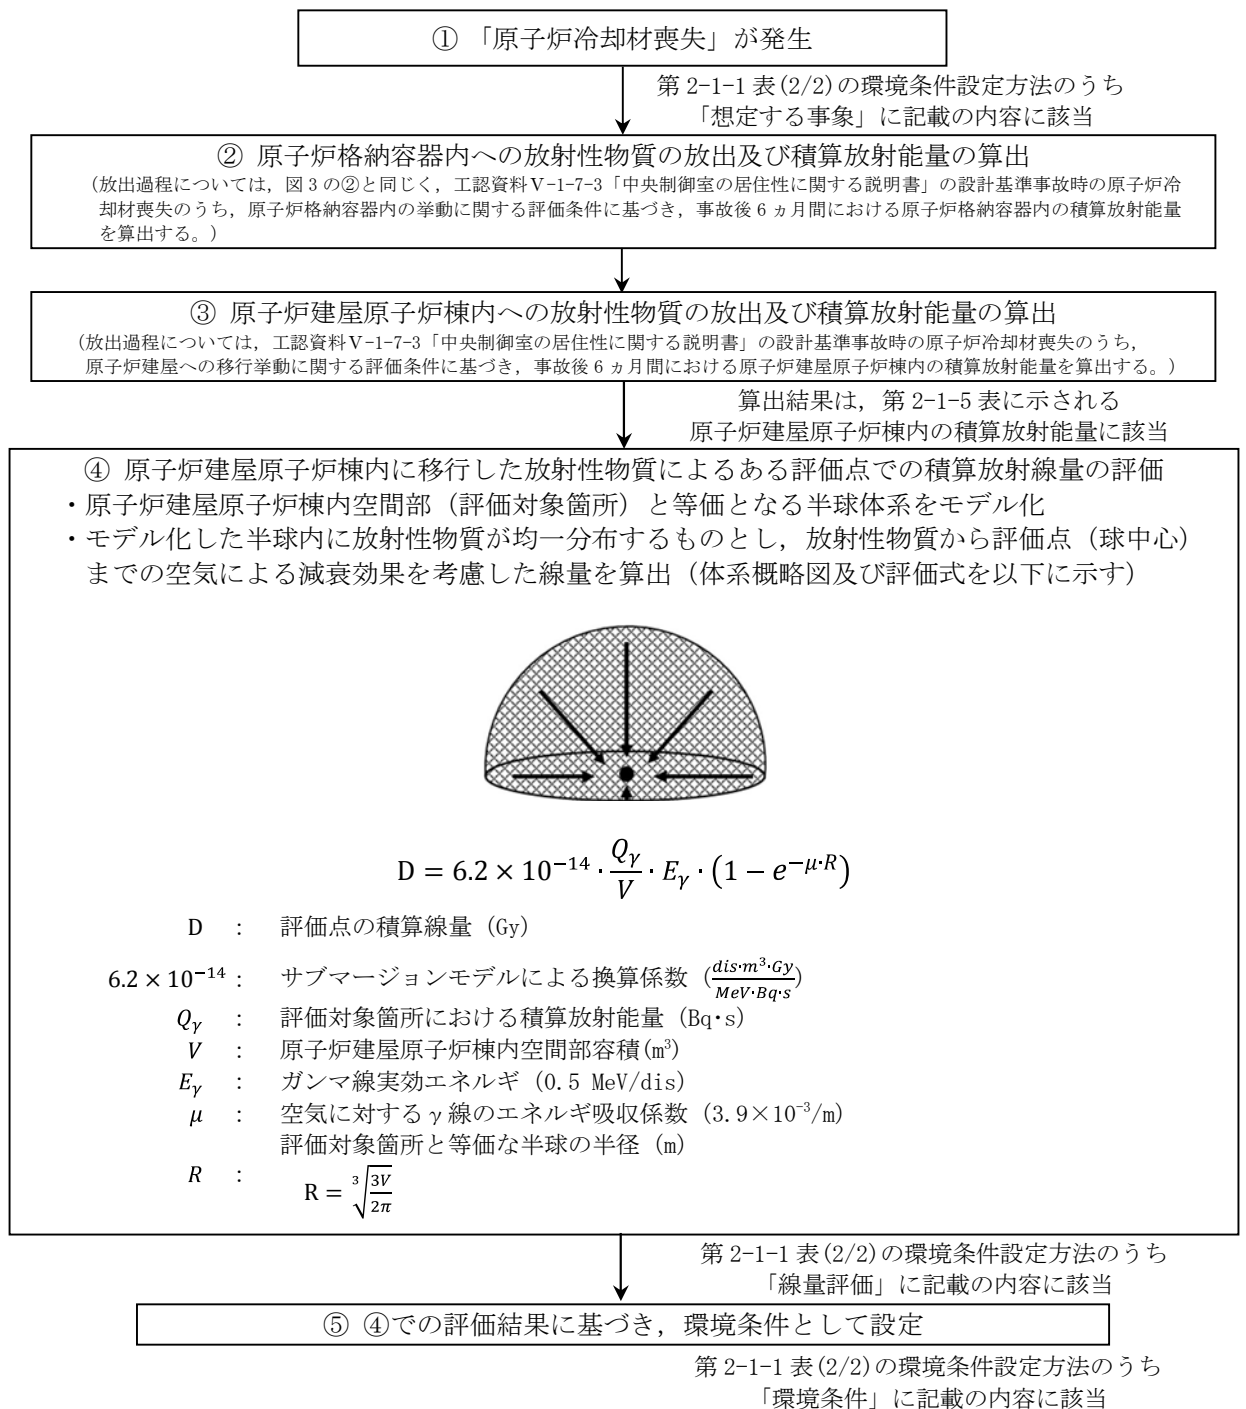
① 「原子炉冷却材喪失」が発生

第 2-1-1 表(2/2)の環境条件設定方法のうち「想定する事象」に記載の内容に該当

② 原子炉格納容器内への放射性物質の放出及び積算放射能量の算出
(放出過程については，図 3 の②と同じく，工認資料Ⅴ-1-7-3「中央制御室の居住性に関する説明書」の設計基準事故時の原子炉冷却材喪失のうち，原子炉格納容器内の挙動に関する評価条件に基づき，事故後 6 ヵ月間における原子炉格納容器内の積算放射能量を算出する。)

③ 原子炉建屋原子炉棟内への放射性物質の放出及び積算放射能量の算出
(放出過程については，工認資料Ⅴ-1-7-3「中央制御室の居住性に関する説明書」の設計基準事故時の原子炉冷却材喪失のうち，原子炉建屋への移行挙動に関する評価条件に基づき，事故後 6 ヵ月間における原子炉建屋原子炉棟内の積算放射能量を算出する。)

算出結果は，第 2-1-5 表に示される原子炉建屋原子炉棟内の積算放射能量に該当

④ 原子炉建屋原子炉棟内に移行した放射性物質によるある評価点での積算放射線量の評価
・原子炉建屋原子炉棟内空間部（評価対象箇所）と等価となる半球体系をモデル化
・モデル化した半球内に放射性物質が均一分布するものとし，放射性物質から評価点（球中心）までの空気による減衰効果を考慮した線量を算出（体系概略図及び評価式を以下に示す）

$D = 6.2 \times 10^{-14} \cdot \frac{Q_\gamma}{V} \cdot E_\gamma \cdot (1 - e^{-\mu \cdot R})$

D : 評価点の積算線量 (Gy)

$6.2 \times 10^{-14}$ : サブマージョンモデルによる換算係数 ($\frac{dis \cdot m^3 \cdot Gy}{MeV \cdot Bq \cdot s}$)

$Q_\gamma$ : 評価対象箇所における積算放射能量 (Bq・s)

$V$ : 原子炉建屋原子炉棟内空間部容積(m³)

$E_\gamma$ : ガンマ線実効エネルギ (0.5 MeV/dis)

$\mu$ : 空気に対するγ線のエネルギ吸収係数 ($3.9 \times 10^{-3}$/m)

$R$ : 評価対象箇所と等価な半球の半径 (m)
$R = \sqrt[3]{\frac{3V}{2\pi}}$

第 2-1-1 表(2/2)の環境条件設定方法のうち「線量評価」に記載の内容に該当

⑤ ④での評価結果に基づき，環境条件として設定

第 2-1-1 表(2/2)の環境条件設定方法のうち「環境条件」に記載の内容に該当